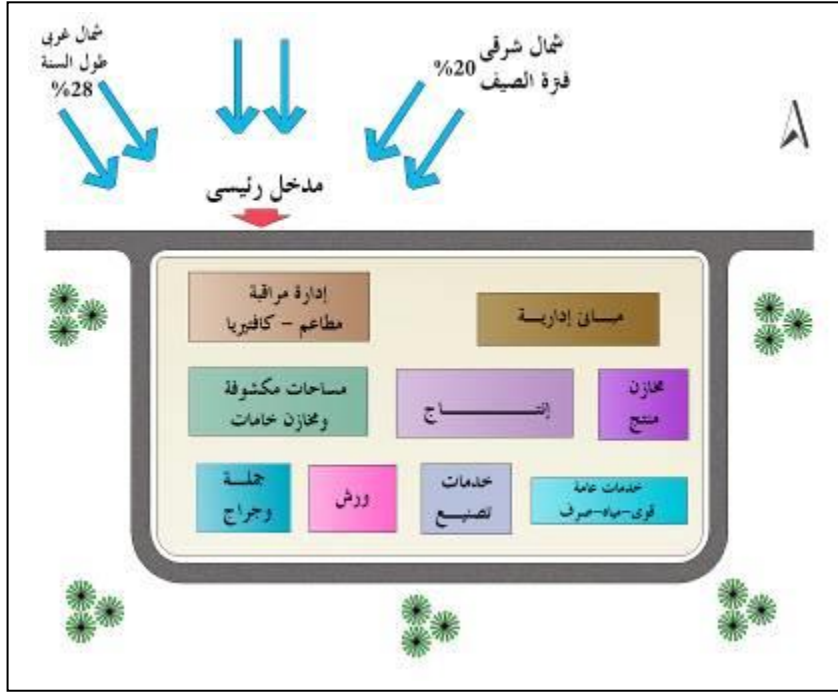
شمال غربي
طول السنة
28%

شمال شرقي
فترة الصيف 20%

مدخل رئيسي

إدارة مراقبة
مطاعم - كافتيريا

مباني إدارية

مساحات مكشوفة
ومخازن خامات

إنتاج

مخازن
منتج

جملة
وجراج

ورش

خدمات
تصنيع

خدمات عامة
قوى-مياه-صرف